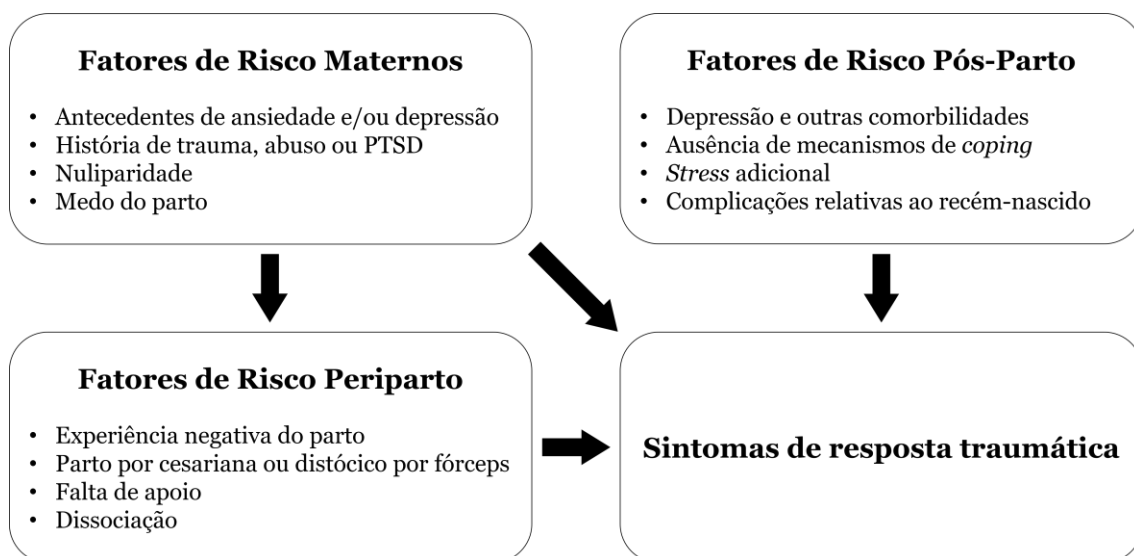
Fatores de Risco Maternos

- Antecedentes de ansiedade e/ou depressão
- História de trauma, abuso ou PTSD
- Nuliparidade
- Medo do parto

Fatores de Risco Pós-Parto

- Depressão e outras comorbilidades
- Ausência de mecanismos de coping
- Stress adicional
- Complicações relativas ao recém-nascido

Fatores de Risco Periparto

- Experiência negativa do parto
- Parto por cesariana ou distócico por fórceps
- Falta de apoio
- Dissociação

Sintomas de resposta traumática